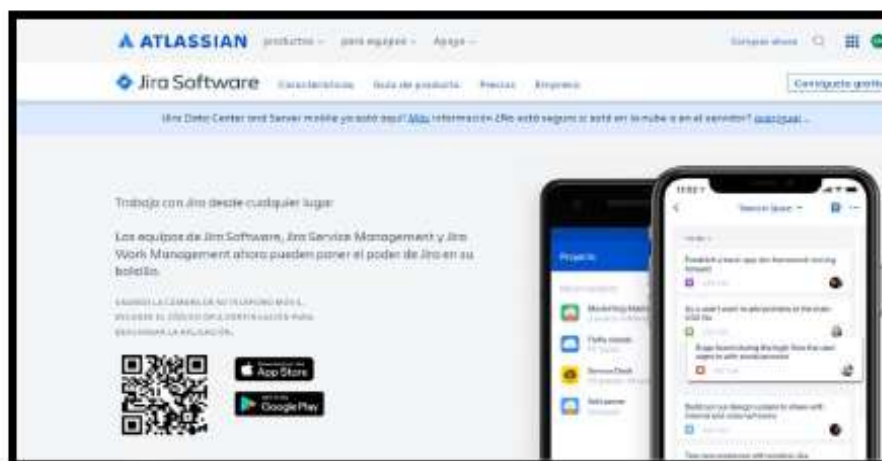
ATLASSIAN productos ⌄ para equipos ⌄ Apoyo ⌄ Comprar ahora

Jira Software Características Guía de producto Precios Empresa Configúralo gratis

Jira Data Center and Server mobile ya está aquí! Más información ¿No está seguro si está en la nube o en el servidor? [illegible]

Trabaja con Jira desde cualquier lugar

Los equipos de Jira Software, Jira Service Management y Jira Work Management ahora pueden poner el poder de Jira en su bolsillo.

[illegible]

App Store

Google Play

Projects

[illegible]